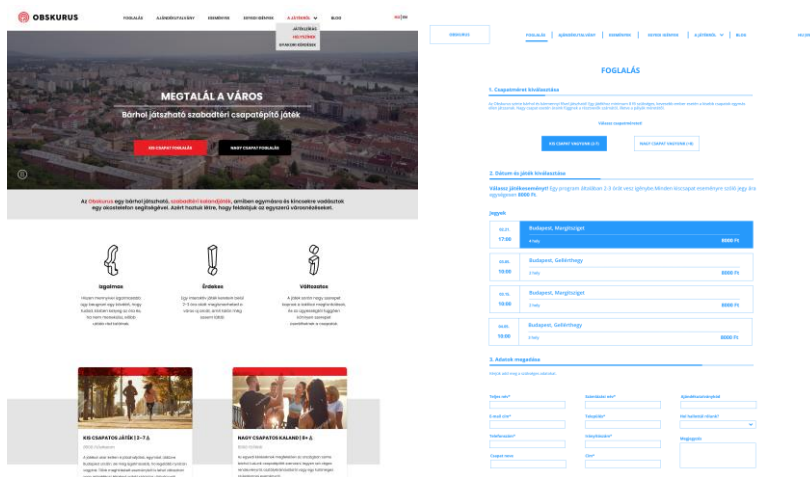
OBSKURUS

FOGLALÁS | AJÁNDÉKUTALVÁNY | ESEMÉNYEK | ÖSSZES KÉRDÉS | A JÁTÉKRÓL | BLOG

HU | EN

JÁTÉKSZABÁLY
MIÉRT ÉRDEMES
GYAKORI KÉRDÉSEK

MEGTALÁL A VÁROS

Bárhol játszható szabadtéri csapatépítő játék

KIS CSAPAT FOGLALÁS | NAGY CSAPAT FOGLALÁS

Az Obskurus egy bárhol játszható, szabadtéri kalandjáték, amiben egymásra és kincsekre vadásztok egy okostelefon segítségével. Azért hoztuk létre, hogy felidézük az egyszerű városérzéseket.

Izgalmas

Érdekes

Változatos

KIS CSAPATOS JÁTÉK | 2–7 fő

NAGY CSAPATOS KALAND | 8+ fő

OBSKURUS

FOGLALÁS | AJÁNDÉKUTALVÁNY | ESEMÉNYEK | ÖSSZES KÉRDÉS | A JÁTÉKRÓL | BLOG

FOGLALÁS

1. Csapatméret kiválasztása

Válassz csapatméretet!

KIS CSAPAT VAGYUNK (2-7) | NAGY CSAPAT VAGYUNK (7-8)

2. Dátum és játék kiválasztása

Válassz játékeseményt! Egy program általában 2-3 órát vesz igénybe. Minden kiscsapat eseményre szóló jegy ára egységesen 8000 Ft.

Jegyek

| | | |
|---|---|---|
| 17:00 | Budapest, Margitsziget | 8000 Ft |
| 10:00 | Budapest, Gellérthegy | 8000 Ft |
| 14:00 | Budapest, Margitsziget | 8000 Ft |
| 10:00 | Budapest, Gellérthegy | 8000 Ft |

3. Adatok megadása

Teljes név*
Születési név*
Ajándékutalvány kód
E-mail cím*
Telefonszám*
Hol hallottál rólunk?
Telefonszám*
Irányítószám*
Megjegyzés
Csapat neve
Cím*